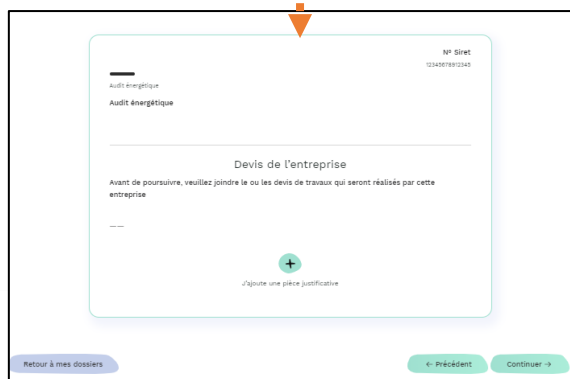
N° Siret
12345678912345

Audit énergétique
Audit énergétique

Devis de l'entreprise

Avant de poursuivre, veuillez joindre le ou les devis de travaux qui seront réalisés par cette entreprise

——

+
J'ajoute une pièce justificative

Retour à mes dossiers

← Précédent

Continuer →